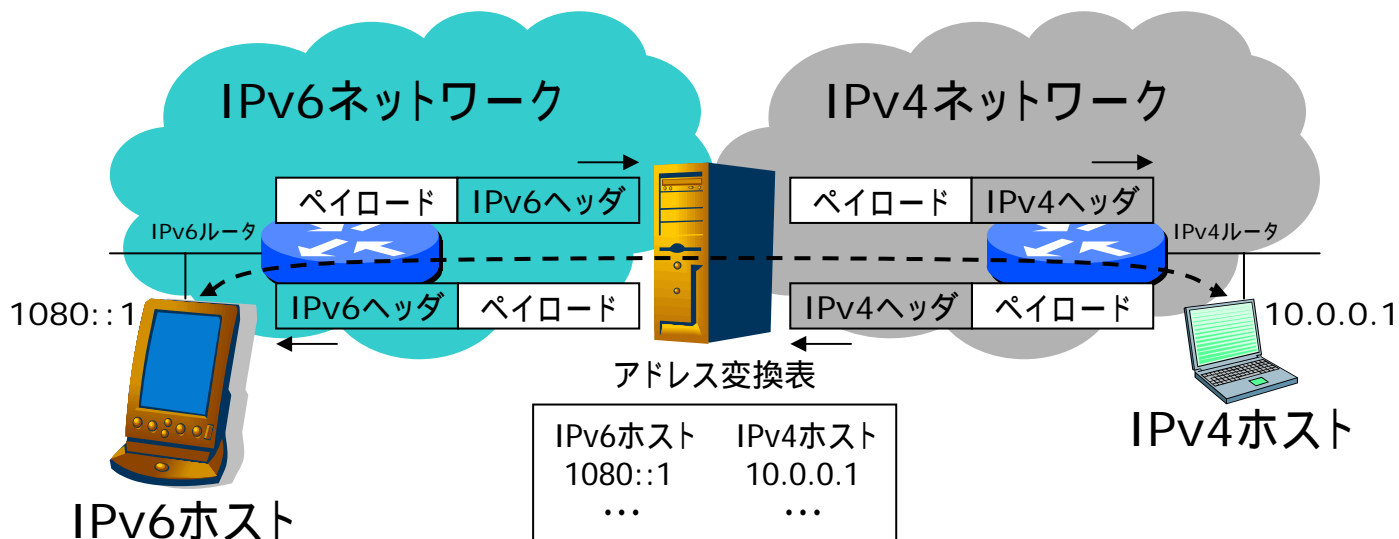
IPv6ネットワーク

IPv4ネットワーク

| ペイロード | IPv6ヘッダ |
|---|---|

| ペイロード | IPv4ヘッダ |
|---|---|

IPv6ルータ

IPv4ルータ

| IPv6ヘッダ | ペイロード |
|---|---|

| IPv4ヘッダ | ペイロード |
|---|---|

1080::1

10.0.0.1

アドレス変換表

| IPv6ホスト | IPv4ホスト |
|---|---|
| 1080::1 | 10.0.0.1 |
| … | … |

IPv4ホスト

IPv6ホスト